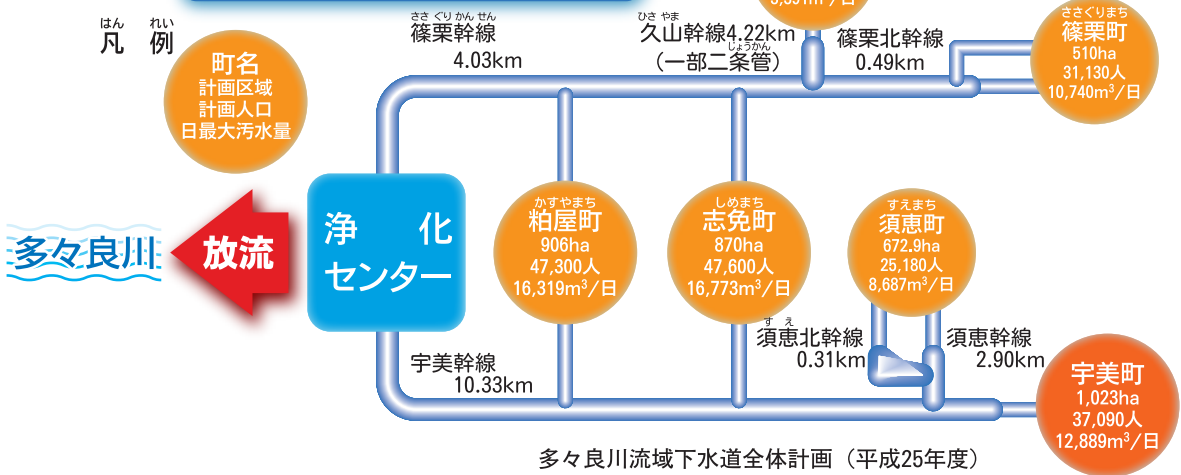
はん れい
凡 例

町名
計画区域
計画人口
日最大汚水量

ささぐりかんせん
篠栗幹線
4.03km

ひさやま
久山幹線4.22km
じょうかん
（一部二条管）

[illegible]m$^3$/日

篠栗北幹線
0.49km

ささぐりまち
篠栗町
510ha
31,130人
10,740m$^3$/日

多々良川

放流

浄 化
センター

かすやまち
粕屋町
906ha
47,300人
16,319m$^3$/日

しめまち
志免町
870ha
47,600人
16,773m$^3$/日

すえまち
須恵町
672.9ha
25,180人
8,687m$^3$/日

す え
須恵北幹線
0.31km

須恵幹線
2.90km

宇美幹線
10.33km

宇美町
1,023ha
37,090人
12,889m$^3$/日

多々良川流域下水道全体計画（平成25年度）